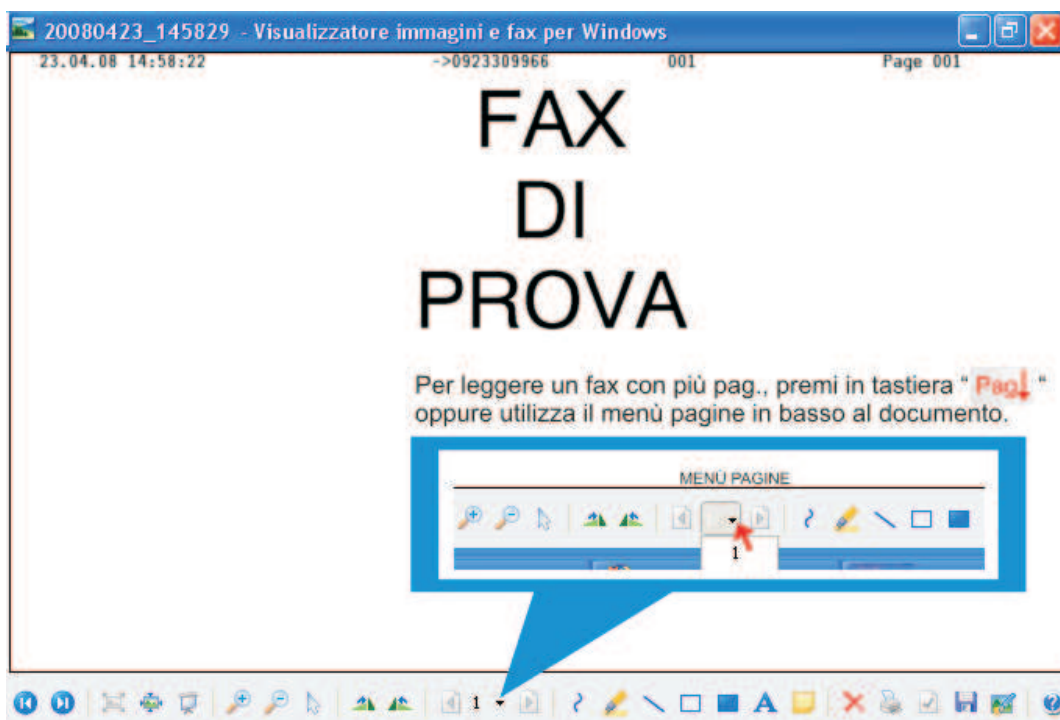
20080423_145829 - Visualizzatore immagini e fax per Windows

23.04.08 14:58:22 ->0923309966 001 Page 001

FAX
DI
PROVA

Per leggere un fax con più pag., premi in tastiera " Pag↓ " oppure utilizza il menù pagine in basso al documento.

MENÙ PAGINE

1

1